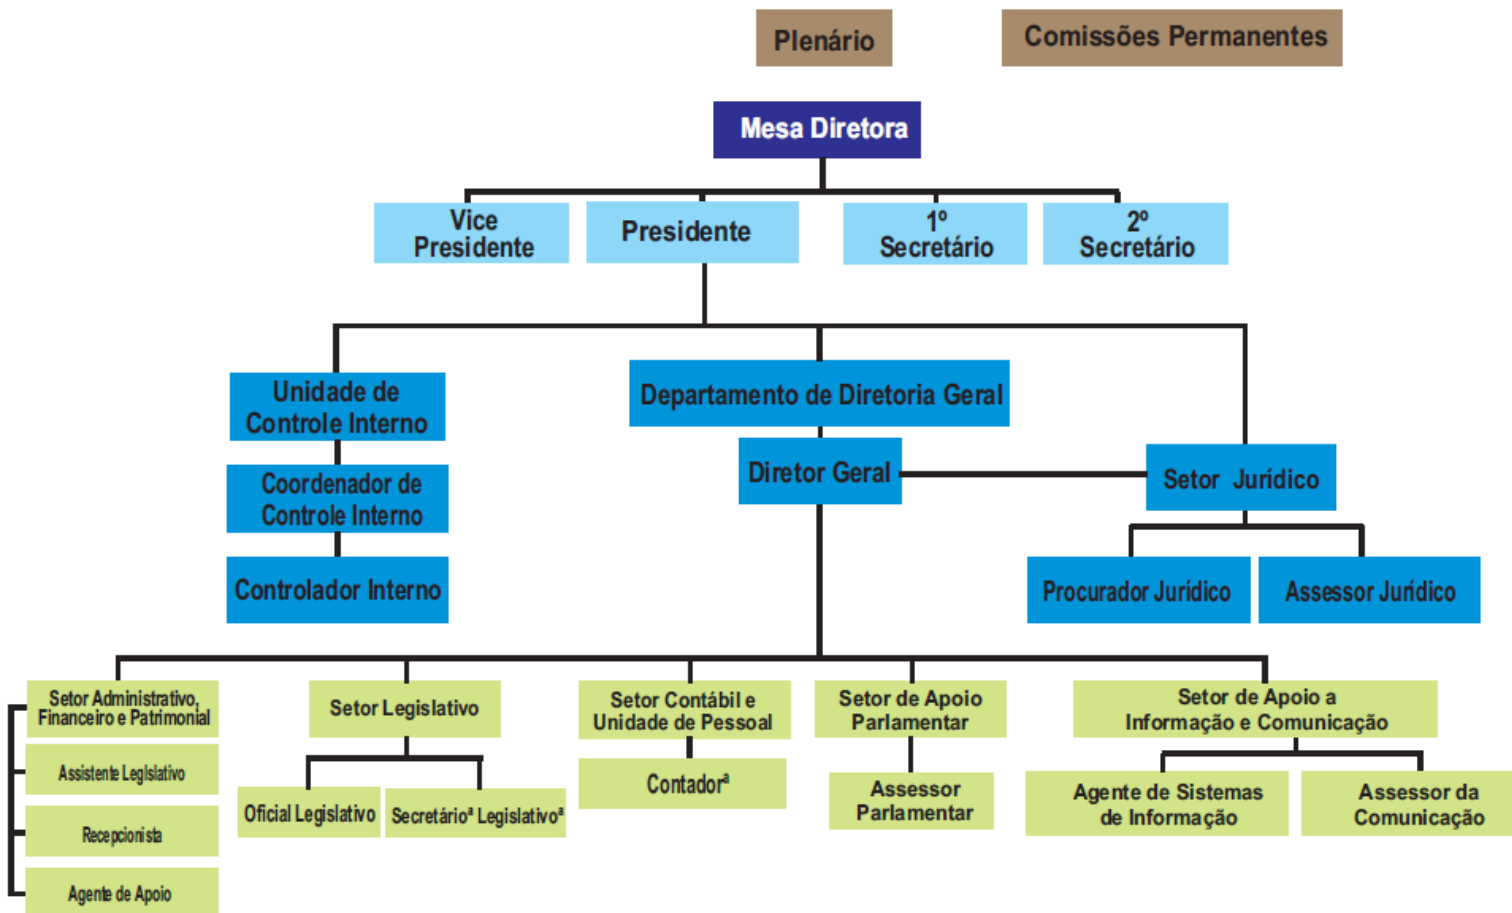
Plenário

Comissões Permanentes

Mesa Diretora

Vice Presidente

Presidente

1º Secretário

2º Secretário

Unidade de Controle Interno

Coordenador de Controle Interno

Controlador Interno

Departamento de Diretoria Geral

Diretor Geral

Setor Jurídico

Procurador Jurídico

Assessor Jurídico

Setor Administrativo, Financeiro e Patrimonial

Assistente Legislativo

Recepcionista

Agente de Apoio

Setor Legislativo

Oficial Legislativo

Secretário$^a$ Legislativo$^a$

Setor Contábil e Unidade de Pessoal

Contador$^a$

Setor de Apoio Parlamentar

Assessor Parlamentar

Setor de Apoio a Informação e Comunicação

Agente de Sistemas de Informação

Assessor da Comunicação